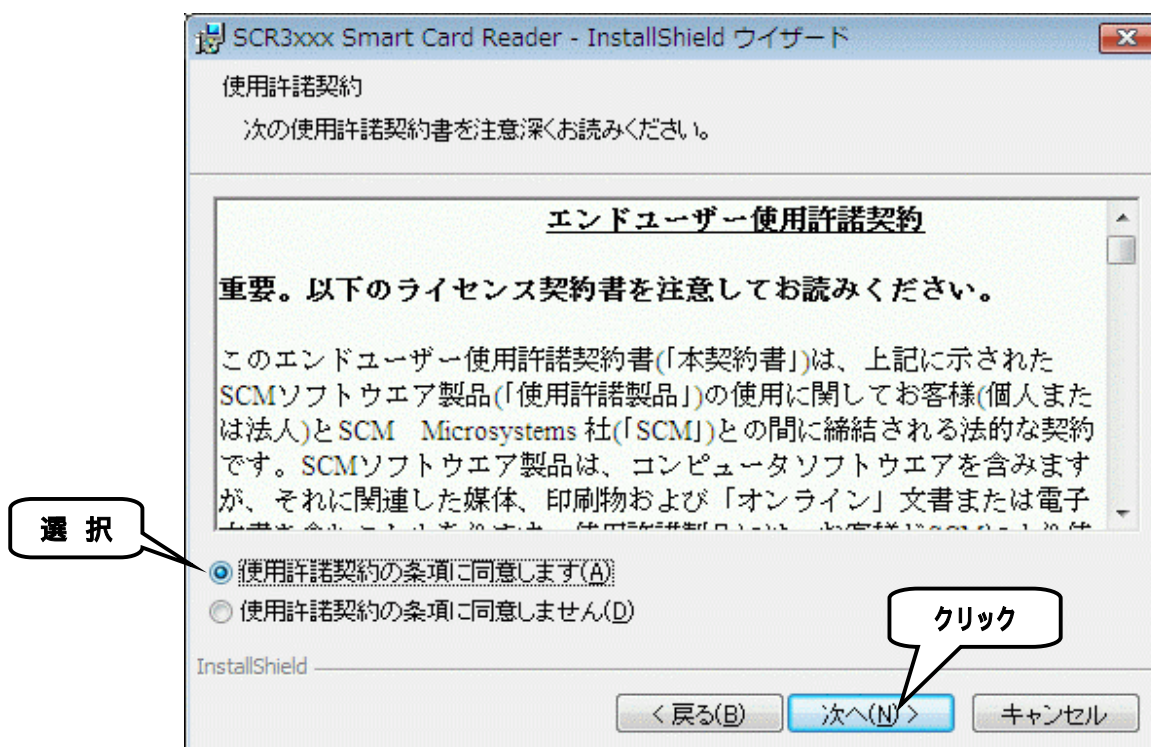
SCR3xxx Smart Card Reader - InstallShield ウイザード

使用許諾契約

次の使用許諾契約書を注意深くお読みください。

エンドユーザー使用許諾契約

重要。以下のライセンス契約書を注意してお読みください。

このエンドユーザー使用許諾契約書(「本契約書」)は、上記に示されたSCMソフトウエア製品(「使用許諾製品」)の使用に関してお客様(個人または法人)とSCM Microsystems 社(「SCM」)との間に締結される法的な契約です。SCMソフトウエア製品は、コンピュータソフトウエアを含みますが、それに関連した媒体、印刷物および「オンライン」文書または電子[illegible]

選 択

使用許諾契約の条項に同意します(A)

使用許諾契約の条項に同意しません(D)

InstallShield

クリック

< 戻る(B)

次へ(N) >

キャンセル